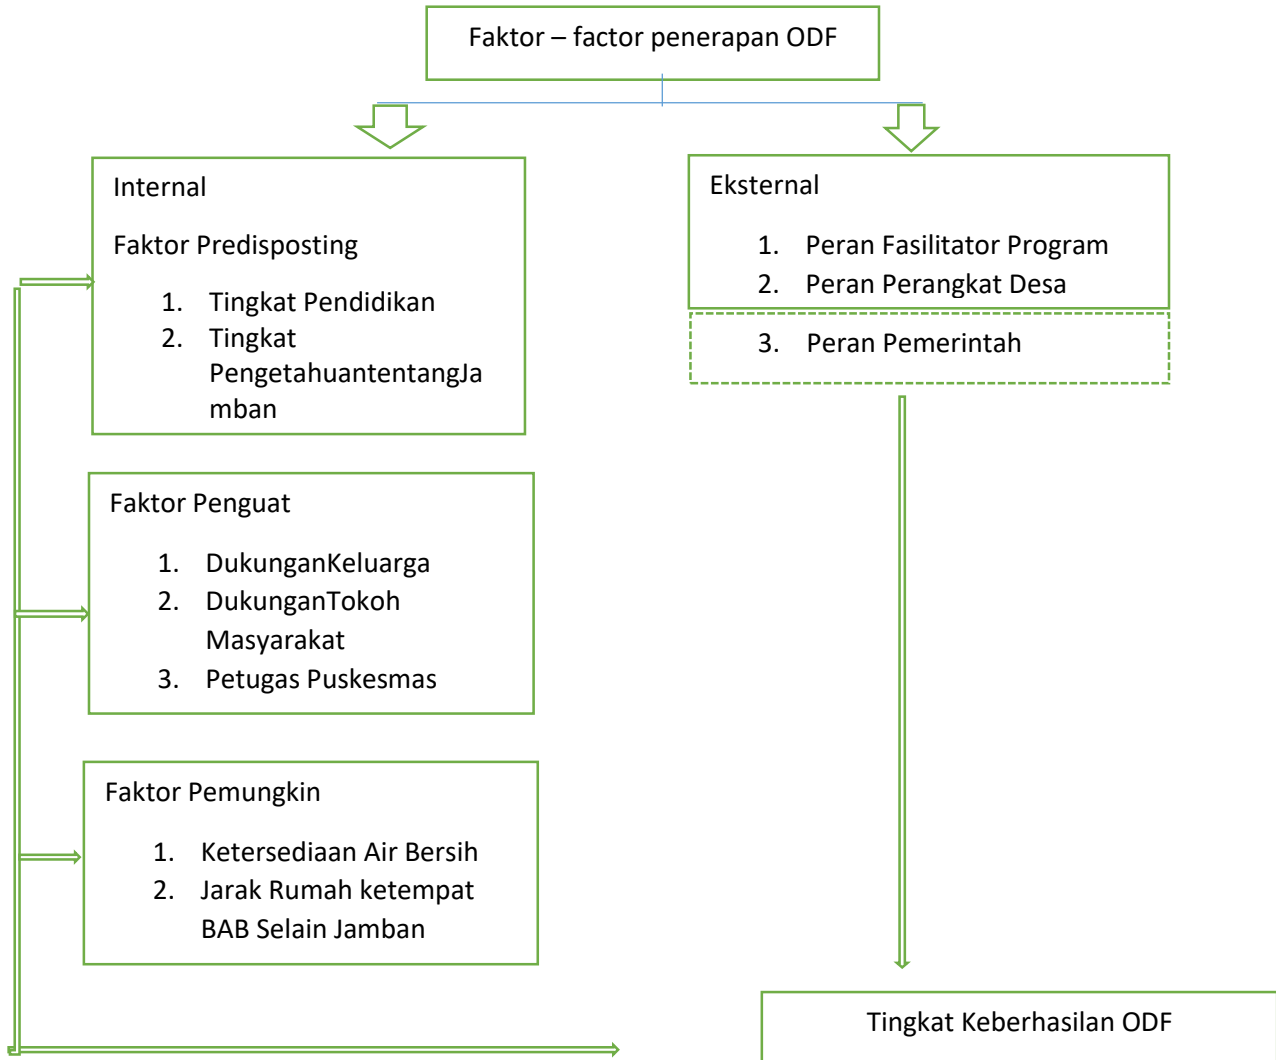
Faktor – factor penerapan ODF

Internal

Faktor Predisposting

1. Tingkat Pendidikan
2. Tingkat PengetahuantentangJamban

Eksternal

1. Peran Fasilitator Program
2. Peran Perangkat Desa
3. Peran Pemerintah

Faktor Penguat

1. DukunganKeluarga
2. DukunganTokoh Masyarakat
3. Petugas Puskesmas

Faktor Pemungkin

1. Ketersediaan Air Bersih
2. Jarak Rumah ketempat BAB Selain Jamban

Tingkat Keberhasilan ODF